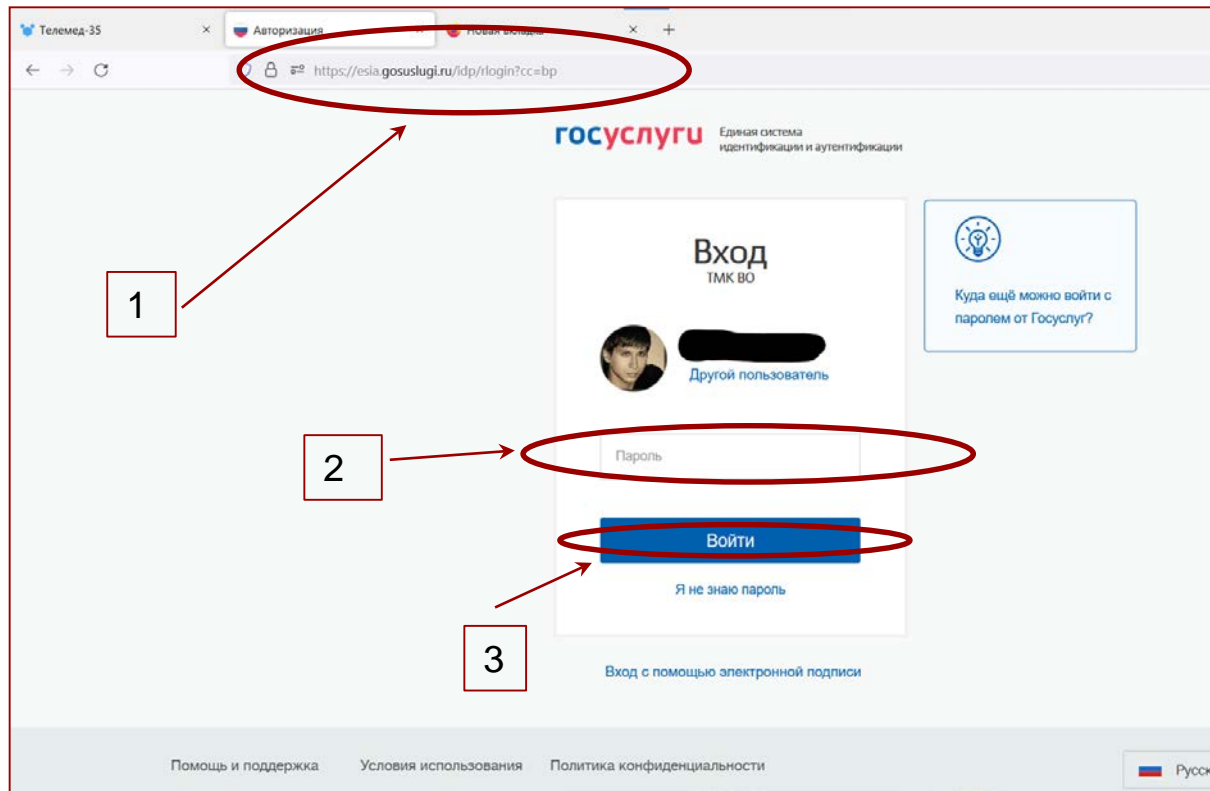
Телемед-35 ×
Авторизация ×
Новая вкладка ×
+

https://esia.gosuslugi.ru/idp/rlogin?cc=bp

госуслуги Единая система идентификации и аутентификации

Вход
ТМК ВО

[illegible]
Другой пользователь

Пароль

Войти

Я не знаю пароль

Вход с помощью электронной подписи

Куда ещё можно войти с паролем от Госуслуг?

1

2

3

Помощь и поддержка Условия использования Политика конфиденциальности

Русс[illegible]